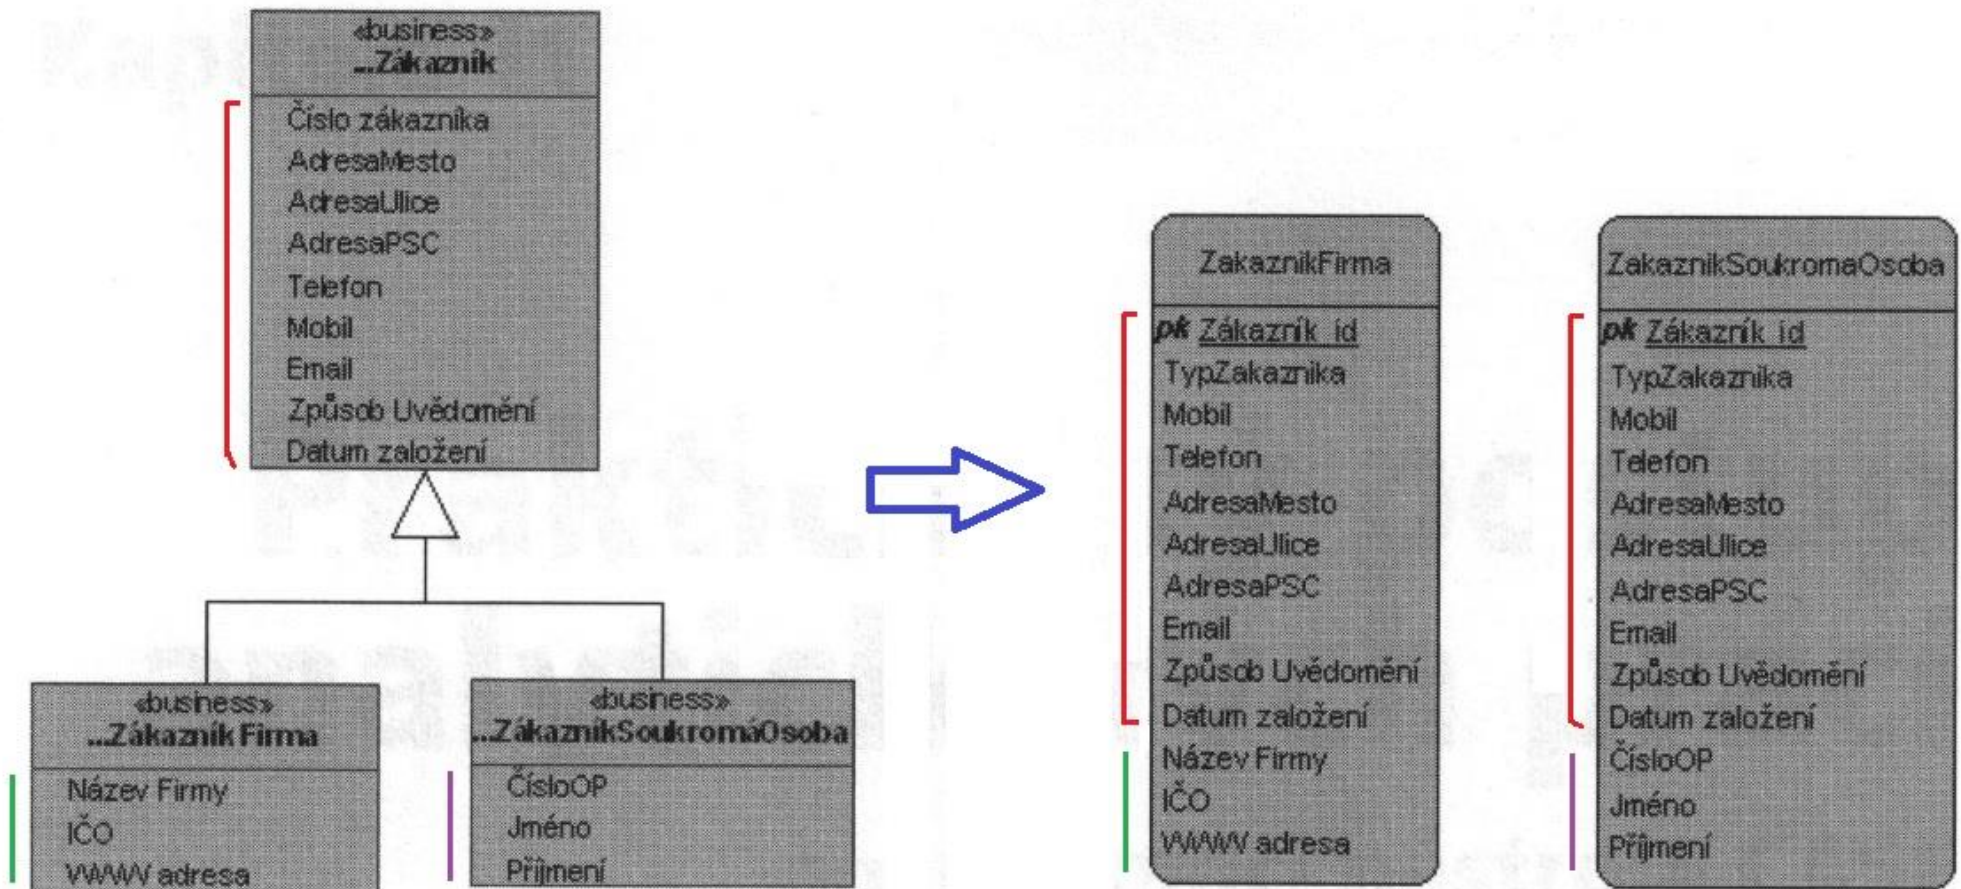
«business»
...Zákazník

Číslo zákazníka
AdresaMesto
AdresaUlice
AdresaPSC
Telefon
Mobil
Email
Způsob Uvědomění
Datum založení

«business»
...Zákazník Firma

Název Firmy
IČO
WWW adresa

«business»
...ZákazníkSoukromáOsoba

ČísloOP
Jméno
Příjmení

ZakaznikFirma

pk Zákazník_id
TypZakaznika
Mobil
Telefon
AdresaMesto
AdresaUlice
AdresaPSC
Email
Způsob Uvědomění
Datum založení
Název Firmy
IČO
WWW adresa

ZakaznikSoukromaOsoba

pk Zákazník_id
TypZakaznika
Mobil
Telefon
AdresaMesto
AdresaUlice
AdresaPSC
Email
Způsob Uvědomění
Datum založení
ČísloOP
Jméno
Příjmení